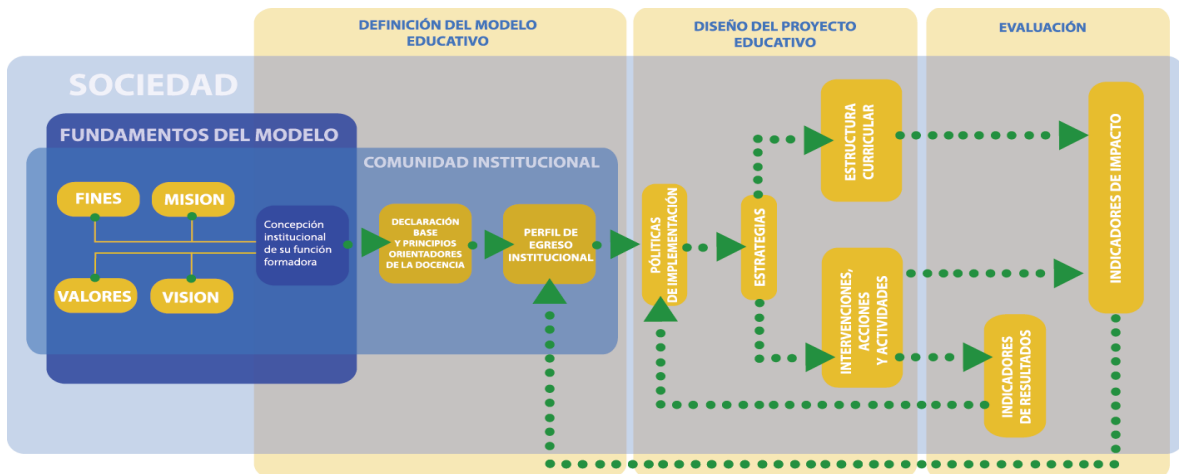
DEFINICIÓN DEL MODELO EDUCATIVO

DISEÑO DEL PROYECTO EDUCATIVO

EVALUACIÓN

SOCIEDAD

FUNDAMENTOS DEL MODELO

COMUNIDAD INSTITUCIONAL

FINES

MISION

VALORES

VISION

Concepción institucional de su función formadora

DECLARACIÓN BASE Y PRINCIPIOS ORIENTADORES DE LA DOCENCIA

PERFIL DE EGRESO INSTITUCIONAL

POLÍTICAS DE IMPLEMENTACIÓN

ESTRATEGIAS

ESTRUCTURA CURRICULAR

INTERVENCIONES, ACCIONES Y ACTIVIDADES

INDICADORES DE RESULTADOS

INDICADORES DE IMPACTO